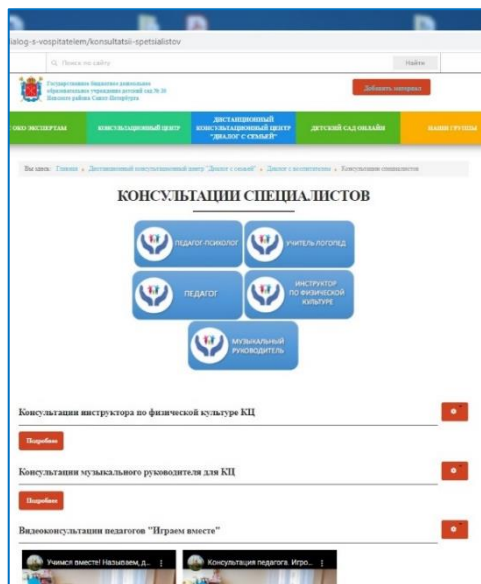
ialog-s-vospitatelem/konsultatsii-spetsialistov

Поиск по сайту

Найти

Государственное бюджетное дошкольное образовательное учреждение детский сад № 30 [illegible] района Санкт-Петербурга

Добавить материал

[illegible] ЭКСПЕРТАМ | КОНСУЛЬТАЦИОННЫЙ ЦЕНТР | ДИСТАНЦИОННЫЙ КОНСУЛЬТАЦИОННЫЙ ЦЕНТР "ДИАЛОГ С СЕМЬЁЙ" | ДЕТСКИЙ САД ОНЛАЙН | НАШИ ГРУППЫ

Вы здесь: Главная » Дистанционный консультационный центр "Диалог с семьей" » Диалог с воспитателем » Консультации специалистов

КОНСУЛЬТАЦИИ СПЕЦИАЛИСТОВ

ПЕДАГОГ-ПСИХОЛОГ

УЧИТЕЛЬ-ЛОГОПЕД

ПЕДАГОГ

ИНСТРУКТОР ПО ФИЗИЧЕСКОЙ КУЛЬТУРЕ

МУЗЫКАЛЬНЫЙ РУКОВОДИТЕЛЬ

Консультации инструктора по физической культуре КЦ

Подробнее

Консультации музыкального руководителя для КЦ

Подробнее

Видеоконсультации педагогов "Играем вместе"

Учимся вместе! Называем, д...

Консультация педагога. Игро...